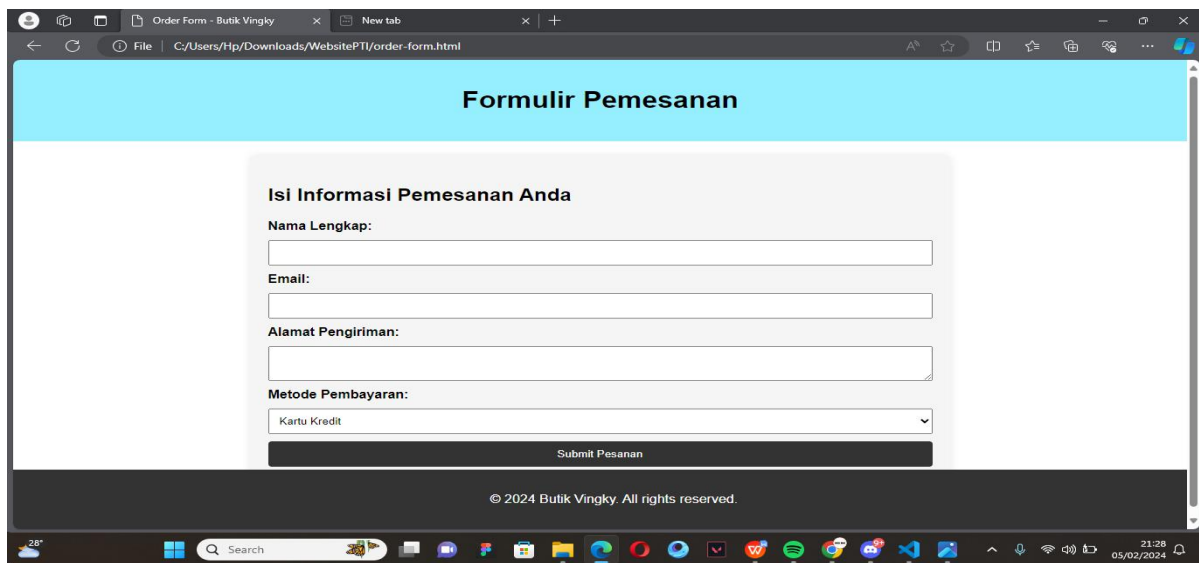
Order Form - Butik Vingky
New tab
File | C:/Users/Hp/Downloads/WebsitePTI/order-form.html

Formulir Pemesanan

Isi Informasi Pemesanan Anda

Nama Lengkap:

Email:

Alamat Pengiriman:

Metode Pembayaran:

Kartu Kredit

Submit Pesanan

© 2024 Butik Vingky. All rights reserved.

28°
Search
9+
21:28
05/02/2024